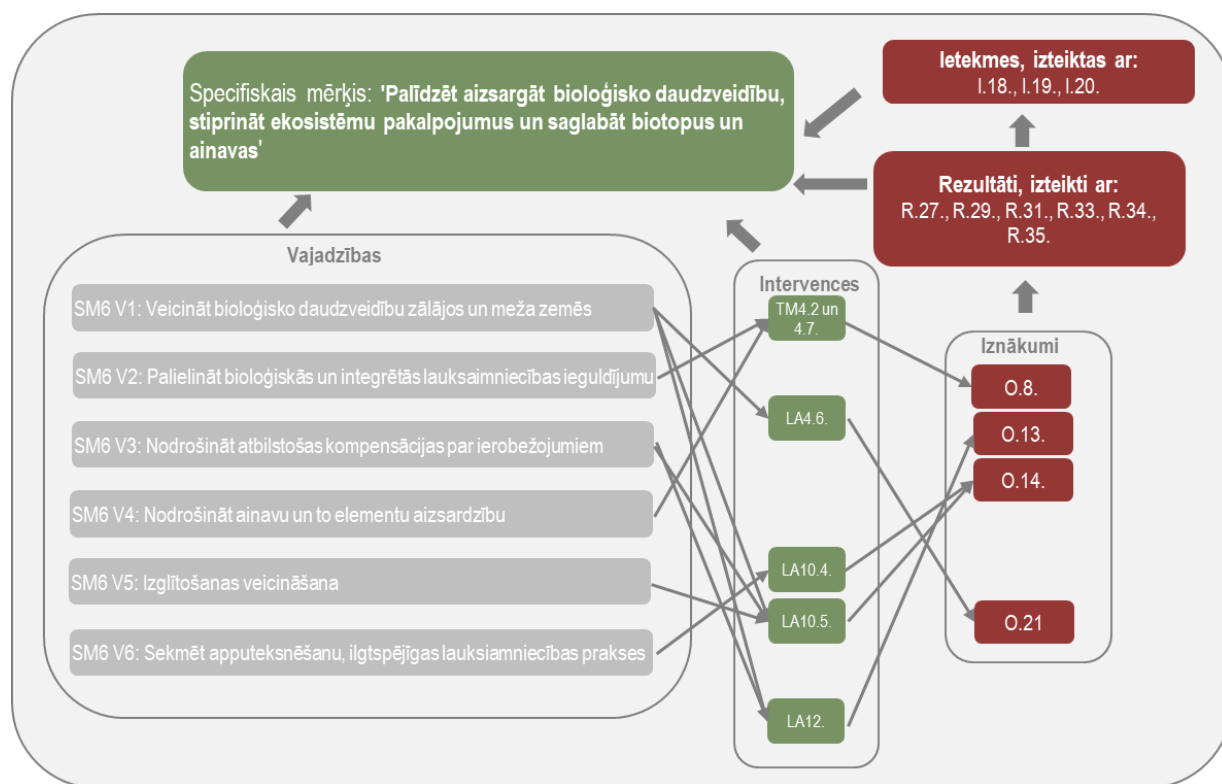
Specifiskais mērķis: 'Palīdzēt aizsargāt bioloģisko daudzveidību, stiprināt ekosistēmu pakalpojumus un saglabāt biotopus un ainavas'

Ietekmes, izteiktas ar: I.18., I.19., I.20.

Rezultāti, izteikti ar: R.27., R.29., R.31., R.33., R.34., R.35.

Vajadzības

SM6 V1: Veicināt bioloģisko daudzveidību zālājos un meža zemēs

SM6 V2: Palielināt bioloģiskās un integrētās lauksaimniecības ieguldījumu

SM6 V3: Nodrošināt atbilstošas kompensācijas par ierobežojumiem

SM6 V4: Nodrošināt ainavu un to elementu aizsardzību

SM6 V5: Izglītošanas veicināšana

SM6 V6: Sekmēt apputeksnēšanu, ilgtspējīgas lauksiamniecības prakses

Intervences

TM4.2 un 4.7.

LA4.6.

LA10.4.

LA10.5.

LA12.

Iznākumi

O.8.

O.13.

O.14.

O.21